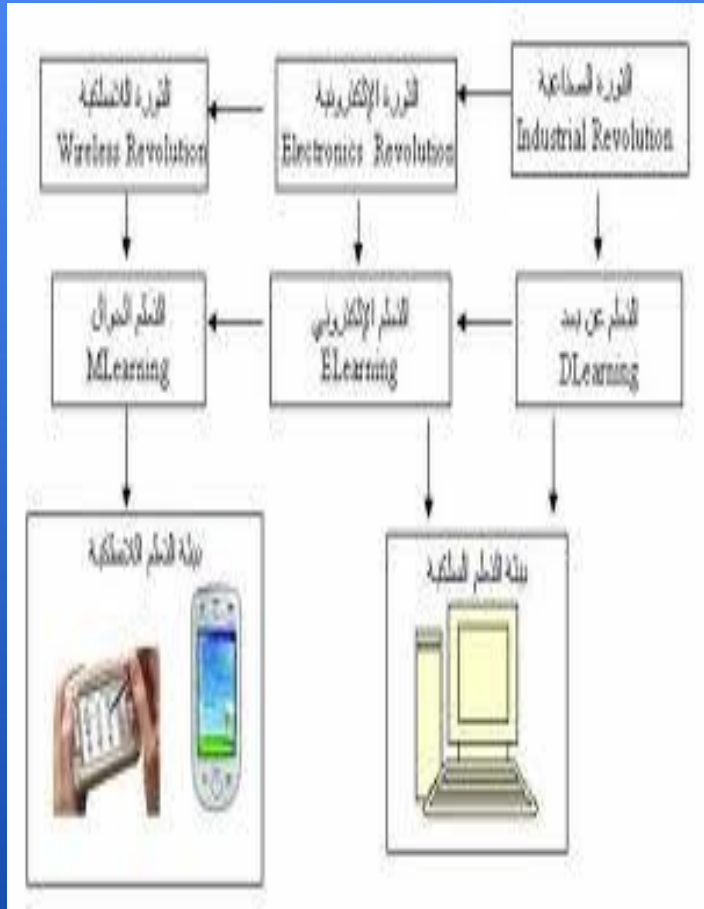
الثورة الصناعية
Industrial Revolution

الثورة الإلكترونية
Electronics Revolution

الثورة اللاسلكية
Wireless Revolution

التعلم عن بعد
DLearning

التعلم الإلكتروني
ELearning

التعلم الجوال
MLearning

بيئة التعلم السلكية

بيئة التعلم اللاسلكية